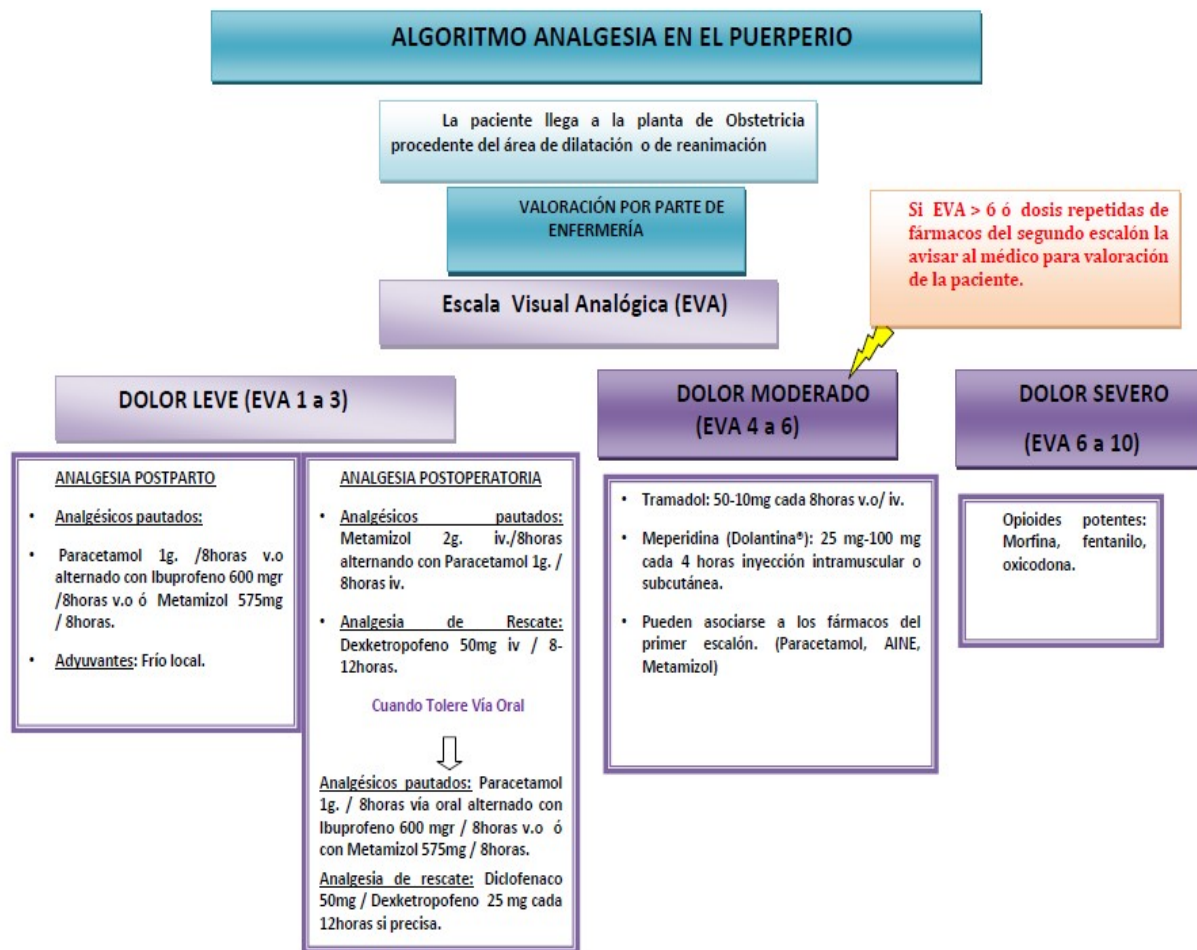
ALGORITMO ANALGESIA EN EL PUERPERIO

La paciente llega a la planta de Obstetricia procedente del área de dilatación o de reanimación

VALORACIÓN POR PARTE DE ENFERMERÍA

Si EVA > 6 ó dosis repetidas de fármacos del segundo escalón la avisar al médico para valoración de la paciente.

Escala Visual Analógica (EVA)

DOLOR LEVE (EVA 1 a 3)

DOLOR MODERADO (EVA 4 a 6)

DOLOR SEVERO (EVA 6 a 10)

ANALGESIA POSTPARTO

• Analgésicos pautados:

• Paracetamol 1g. /8horas v.o alternado con Ibuprofeno 600 mgr /8horas v.o ó Metamizol 575mg / 8horas.

• Adyuvantes: Frío local.

ANALGESIA POSTOPERATORIA

• Analgésicos pautados: Metamizol 2g. iv./8horas alternando con Paracetamol 1g. / 8horas iv.

• Analgesia de Rescate: Dexketropofeno 50mg iv / 8-12horas.

Cuando Tolere Vía Oral

Analgésicos pautados: Paracetamol 1g. / 8horas vía oral alternado con Ibuprofeno 600 mgr / 8horas v.o ó con Metamizol 575mg / 8horas.

Analgesia de rescate: Diclofenaco 50mg / Dexketropofeno 25 mg cada 12horas si precisa.

• Tramadol: 50-10mg cada 8horas v.o/ iv.

• Meperidina (Dolantina®): 25 mg-100 mg cada 4 horas inyección intramuscular o subcutánea.

• Pueden asociarse a los fármacos del primer escalón. (Paracetamol, AINE, Metamizol)

Opioides potentes: Morfina, fentanilo, oxicodona.